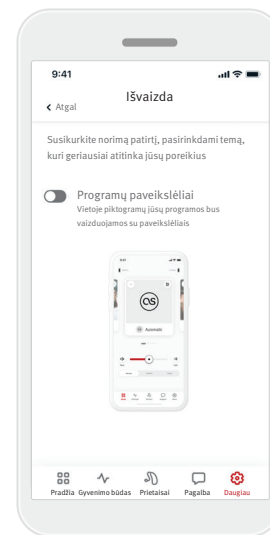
9:41

Atgal

Išvaizda

Susikurkite norimą patirtį, pasirinkdami temą, kuri geriausiai atitinka jūsų poreikius

Programų paveikslėliai
Vietoje piktogramų jūsų programos bus vaizduojamos su paveikslėliais

Automatic

Pradžia Gyvenimo būdas Prietaisai Pagalba Daugiau